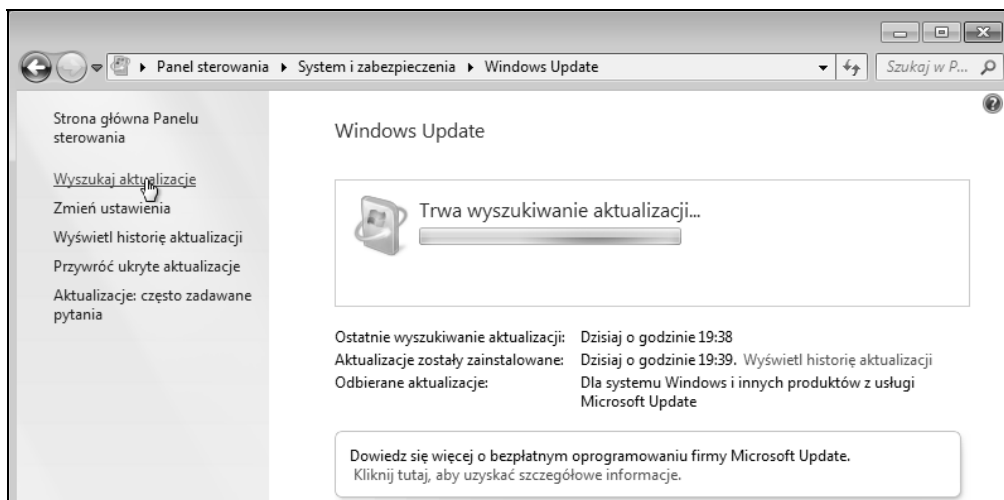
Panel sterowania ▸ System i zabezpieczenia ▸ Windows Update

Szukaj w P...

Strona główna Panelu sterowania

Wyszukaj aktualizacje

Zmień ustawienia

Wyświetl historię aktualizacji

Przywróć ukryte aktualizacje

Aktualizacje: często zadawane pytania

Windows Update

Trwa wyszukiwanie aktualizacji...

| | |
|---|---|
| Ostatnie wyszukiwanie aktualizacji: | Dzisiaj o godzinie 19:38 |
| Aktualizacje zostały zainstalowane: | Dzisiaj o godzinie 19:39. Wyświetl historię aktualizacji |
| Odbierane aktualizacje: | Dla systemu Windows i innych produktów z usługi Microsoft Update |

Dowiedz się więcej o bezpłatnym oprogramowaniu firmy Microsoft Update.
Kliknij tutaj, aby uzyskać szczegółowe informacje.